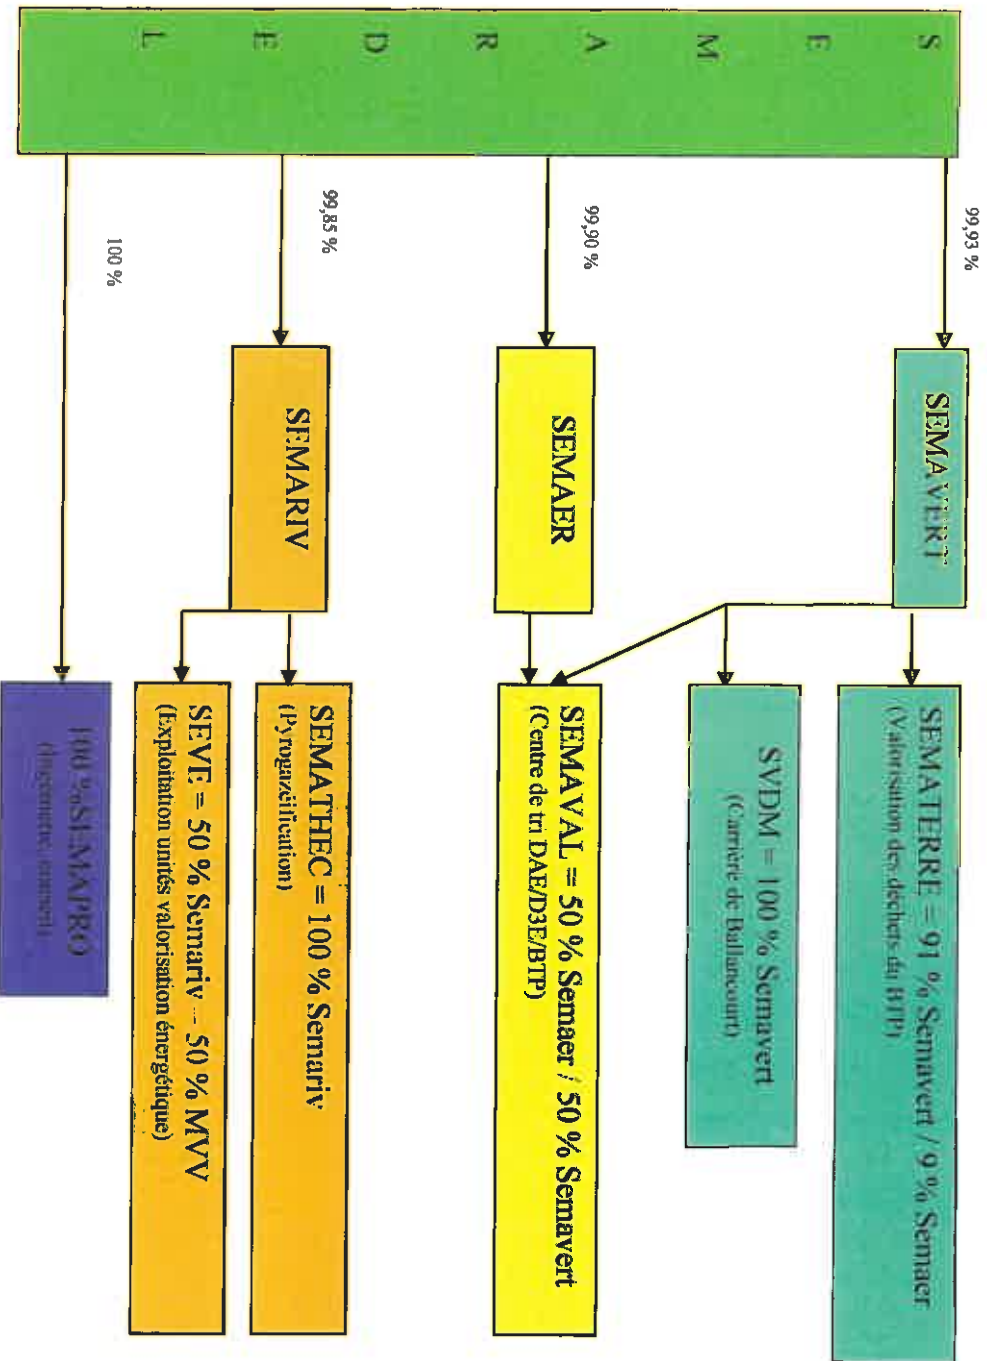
S E M A R D E L

99,93 %

99,90 %

99,85 %

100 %

SEMAVERT

SEMAER

SEMARIV

SEMATERRE = 91 % Semavert / 9 % Semaer
(Valorisation des déchets du BTP)

SVDM = 100 % Semavert
(Carrière de Ballancourt)

SEMAVAL = 50 % Semaer / 50 % Semavert
(Centre de tri DAE/D3E/BTP)

SEMATHEC = 100 % Semariv
(Pyrogazéification)

SEVE = 50 % Semariv – 50 % MVV
(Exploitation unités valorisation énergétique)

100 % SEMAPRO
(ingénierie conseil)